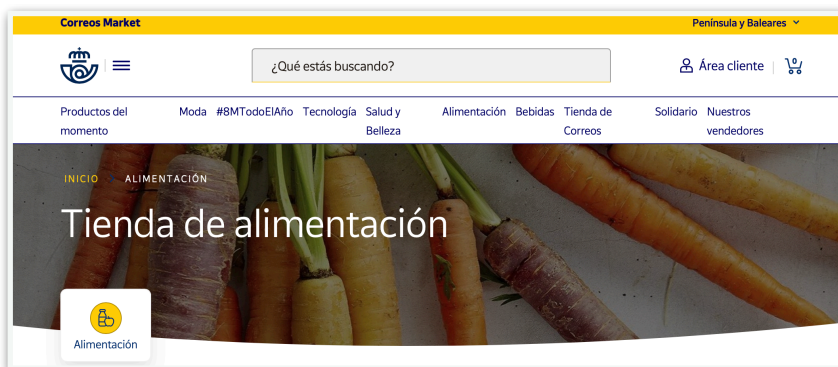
Correos Market

Península y Baleares

¿Qué estás buscando?

Área cliente

0

Productos del momento

Moda

#8MTodoElAño

Tecnología

Salud y Belleza

Alimentación

Bebidas

Tienda de Correos

Solidario

Nuestros vendedores

INICIO ALIMENTACIÓN

Tienda de alimentación

Alimentación